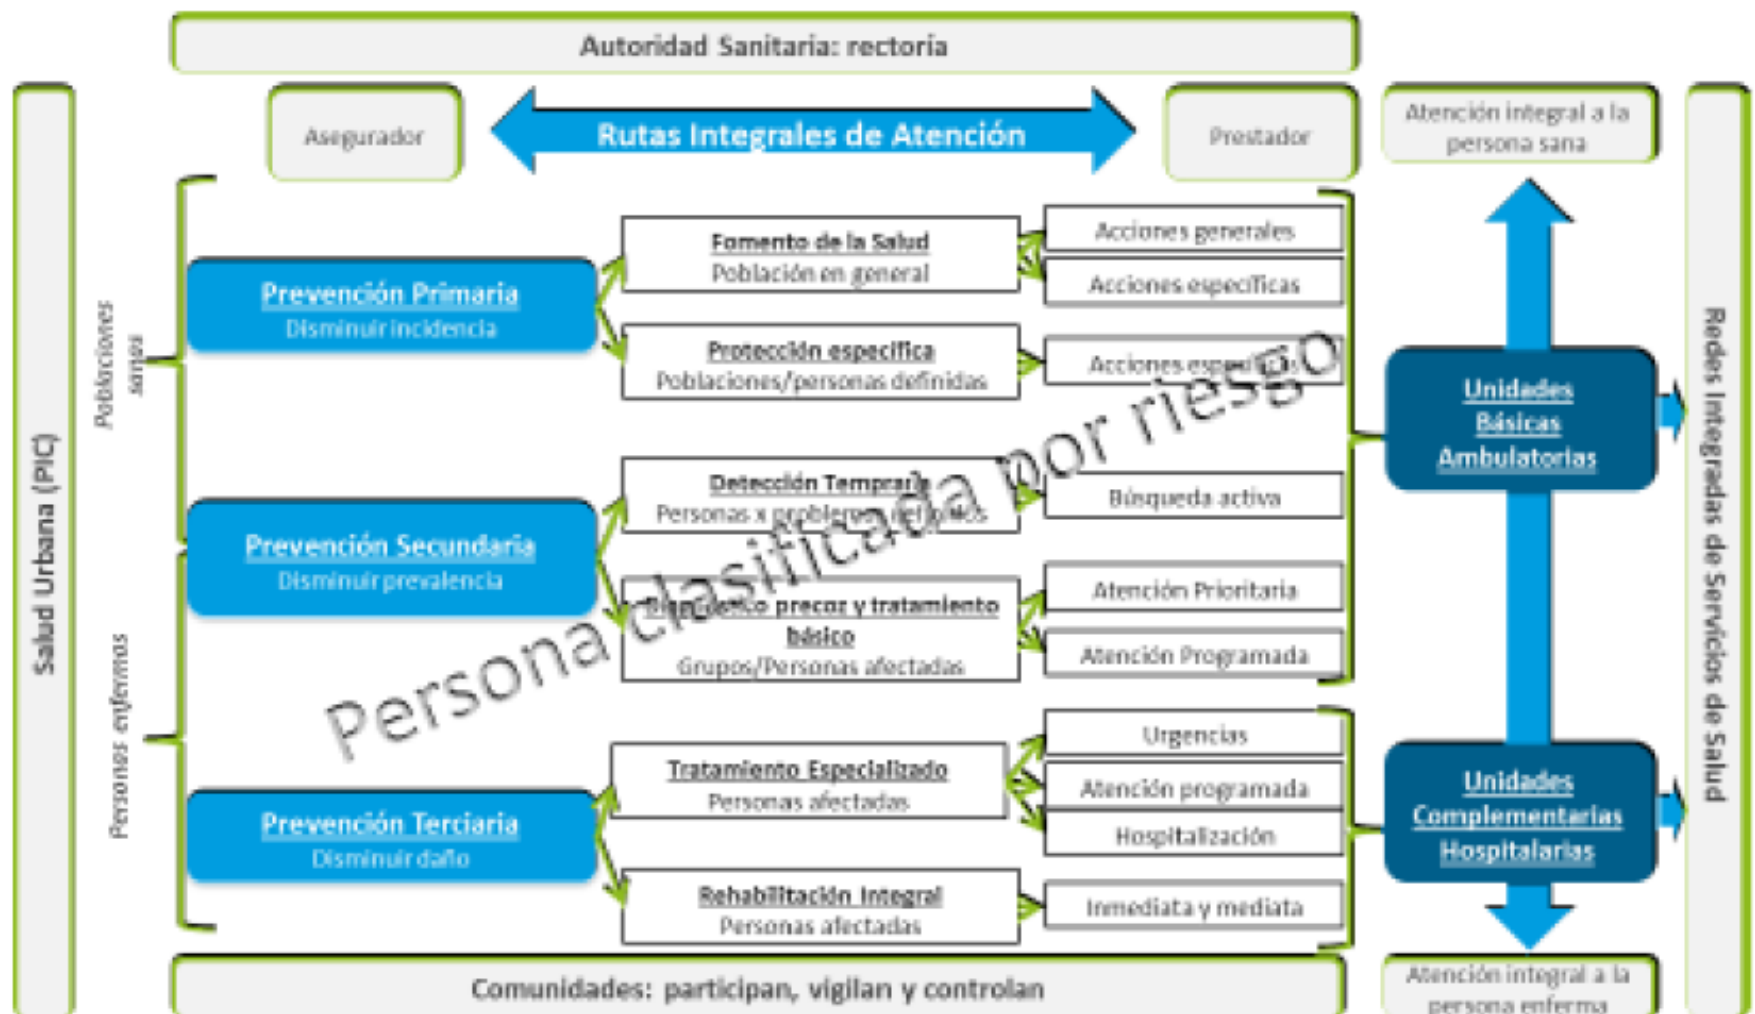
Autoridad Sanitaria: rectoría

Salud Urbana (PIC)

Asegurador

Rutas Integrales de Atención

Prestador

Atención integral a la persona sana

Redes Integradas de Servicios de Salud

Poblaciones sanas

Personas enfermas

Prevención Primaria
Disminuir incidencia

Fomento de la Salud
Población en general

Acciones generales

Acciones específicas

Protección específica
Poblaciones/personas definidas

Acciones específicas

Unidades Básicas Ambulatorias

Prevención Secundaria
Disminuir prevalencia

Detección Temprana
Personas x problemas definidos

Búsqueda activa

Diagnóstico precoz y tratamiento básico
Grupos/Personas afectadas

Atención Prioritaria

Atención Programada

Persona clasificada por riesgo

Prevención Terciaria
Disminuir daño

Tratamiento Especializado
Personas afectadas

Urgencias

Atención programada

Hospitalización

Unidades Complementarias Hospitalarias

Rehabilitación Integral
Personas afectadas

Inmediata y mediata

Comunidades: participan, vigilan y controlan

Atención integral a la persona enferma